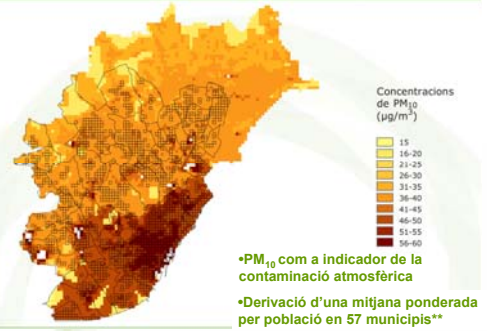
Concentracions de $PM_{10}$ ($\mu g/m^3$)

15
16-20
21-25
26-30
31-35
36-40
41-45
46-50
51-55
56-60

•$PM_{10}$ com a indicador de la contaminació atmosfèrica

•Derivació d'una mitjana ponderada per població en 57 municipis**